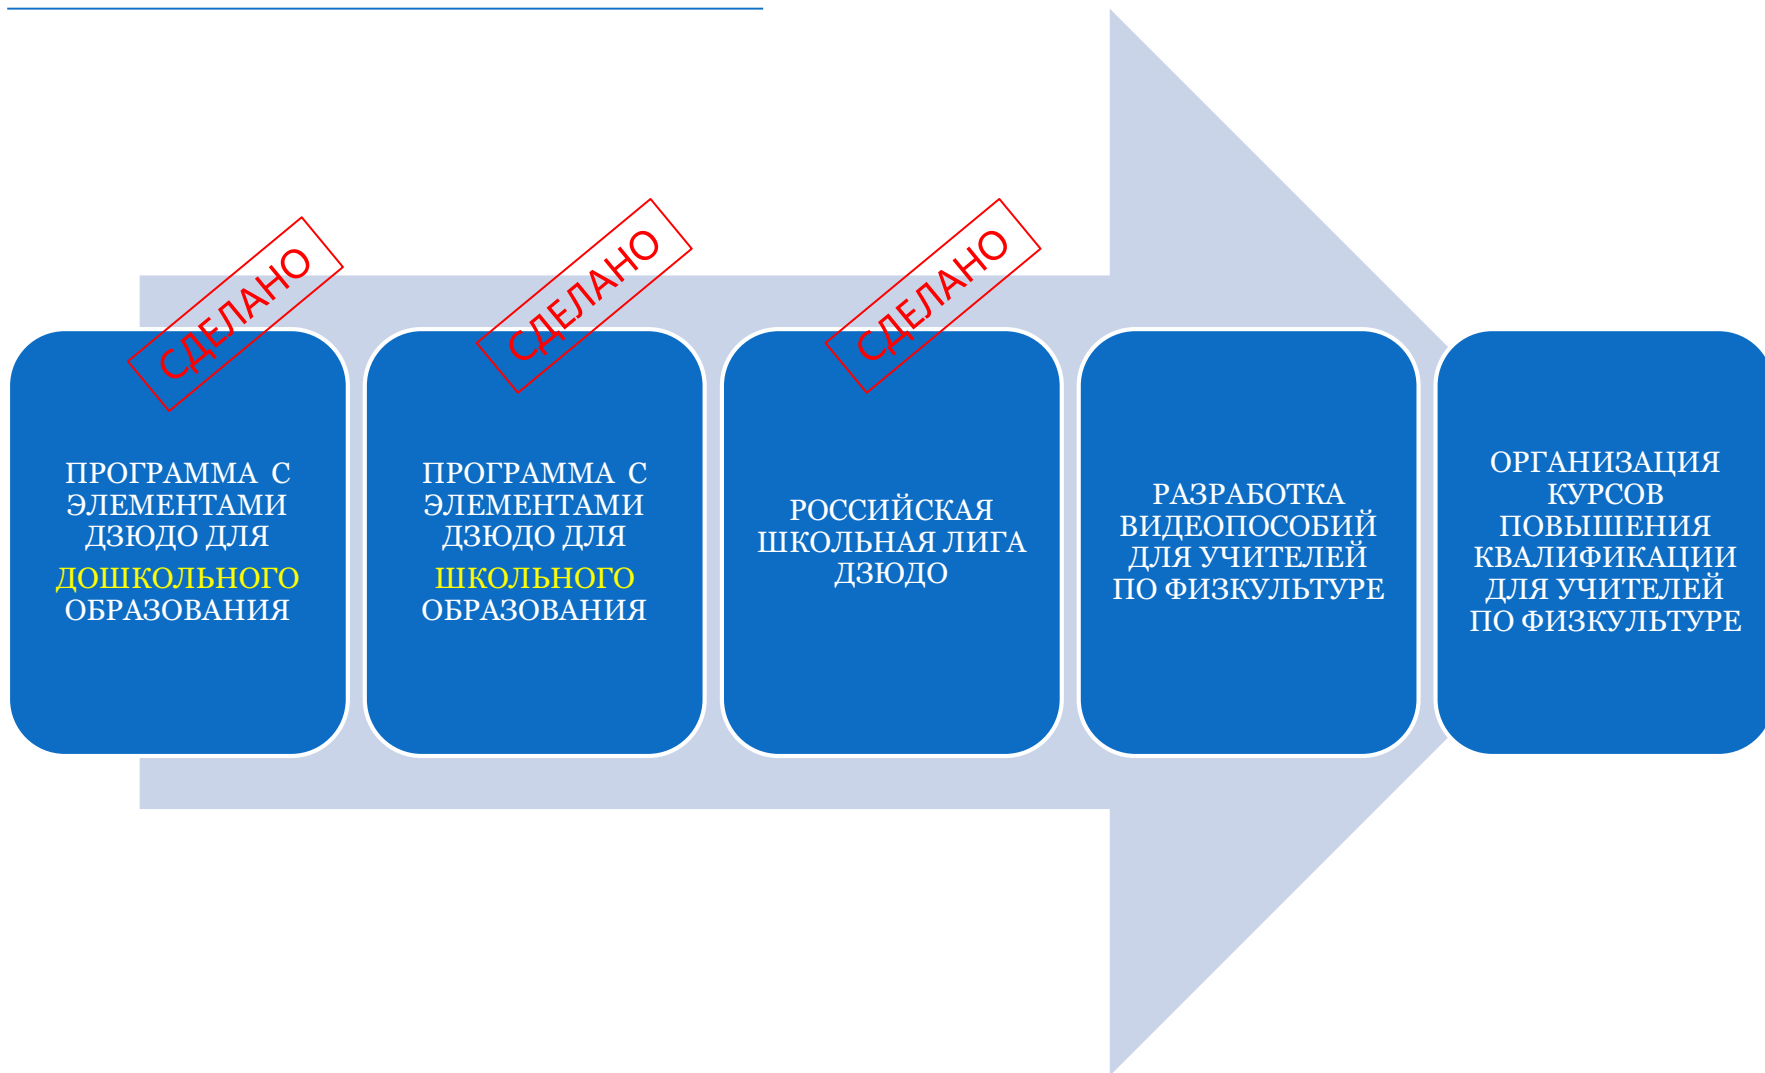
СДЕЛАНО

ПРОГРАММА С ЭЛЕМЕНТАМИ ДЗЮДО ДЛЯ ДОШКОЛЬНОГО ОБРАЗОВАНИЯ

СДЕЛАНО

ПРОГРАММА С ЭЛЕМЕНТАМИ ДЗЮДО ДЛЯ ШКОЛЬНОГО ОБРАЗОВАНИЯ

СДЕЛАНО

РОССИЙСКАЯ ШКОЛЬНАЯ ЛИГА ДЗЮДО

РАЗРАБОТКА ВИДЕОПОСОБИЙ ДЛЯ УЧИТЕЛЕЙ ПО ФИЗКУЛЬТУРЕ

ОРГАНИЗАЦИЯ КУРСОВ ПОВЫШЕНИЯ КВАЛИФИКАЦИИ ДЛЯ УЧИТЕЛЕЙ ПО ФИЗКУЛЬТУРЕ